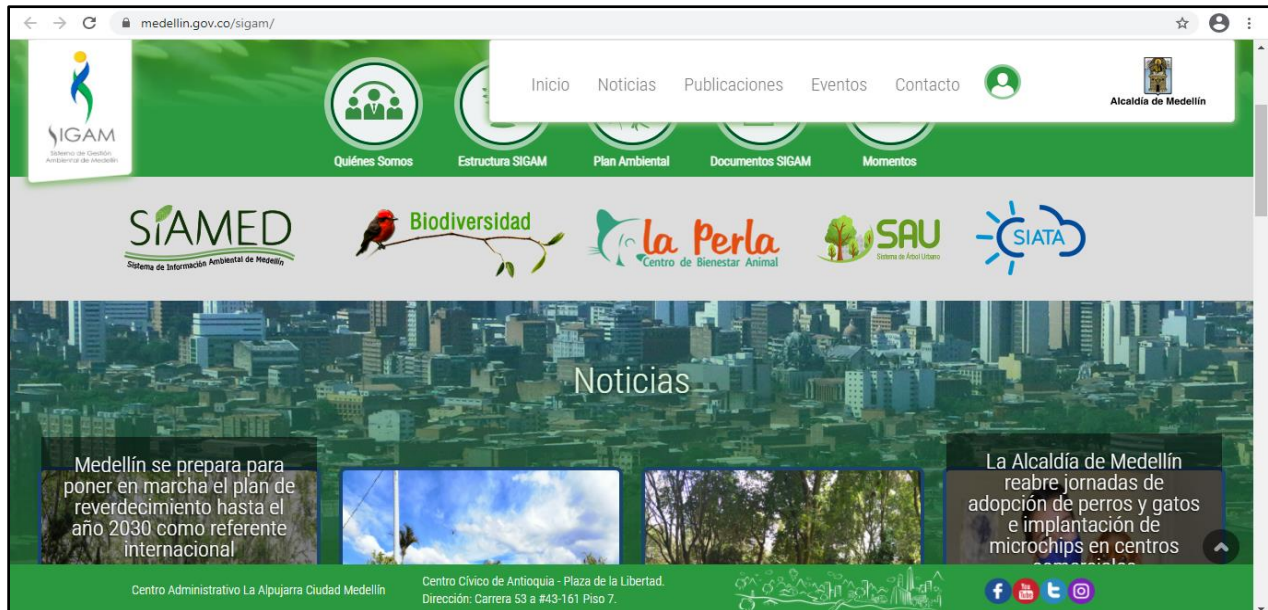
medellin.gov.co/sigam/

SIGAM
Sistema de Gestión Ambiental de Medellín

Inicio Noticias Publicaciones Eventos Contacto

Alcaldía de Medellín

Quiénes Somos Estructura SIGAM Plan Ambiental Documentos SIGAM Momentos

SIAMED
Sistema de Información Ambiental de Medellín

Biodiversidad

la Perla
Centro de Bienestar Animal

SAU
Sistema de Árbol Urbano

SIATA

Noticias

Medellín se prepara para poner en marcha el plan de reverdecimiento hasta el año 2030 como referente internacional

La Alcaldía de Medellín reabre jornadas de adopción de perros y gatos e implantación de microchips en centros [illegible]

Centro Administrativo La Alpujarra Ciudad Medellín

Centro Cívico de Antioquia - Plaza de la Libertad.
Dirección: Carrera 53 a #43-161 Piso 7.